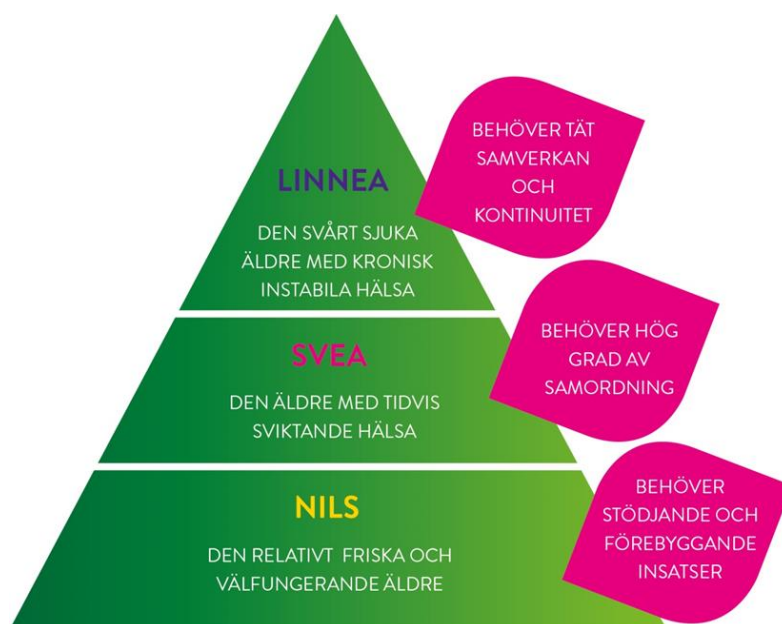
LINNEA

DEN SVÅRT SJUKA ÄLDRE MED KRONISK INSTABILA HÄLSA

BEHÖVER TÄT SAMVERKAN OCH KONTINUITET

SVEA

DEN ÄLDRE MED TIDVIS SVIKTANDE HÄLSA

BEHÖVER HÖG GRAD AV SAMORDNING

NILS

DEN RELATIVT FRISKA OCH VÄLFUNGERANDE ÄLDRE

BEHÖVER STÖDJANDE OCH FÖREBYGGANDE INSATSER